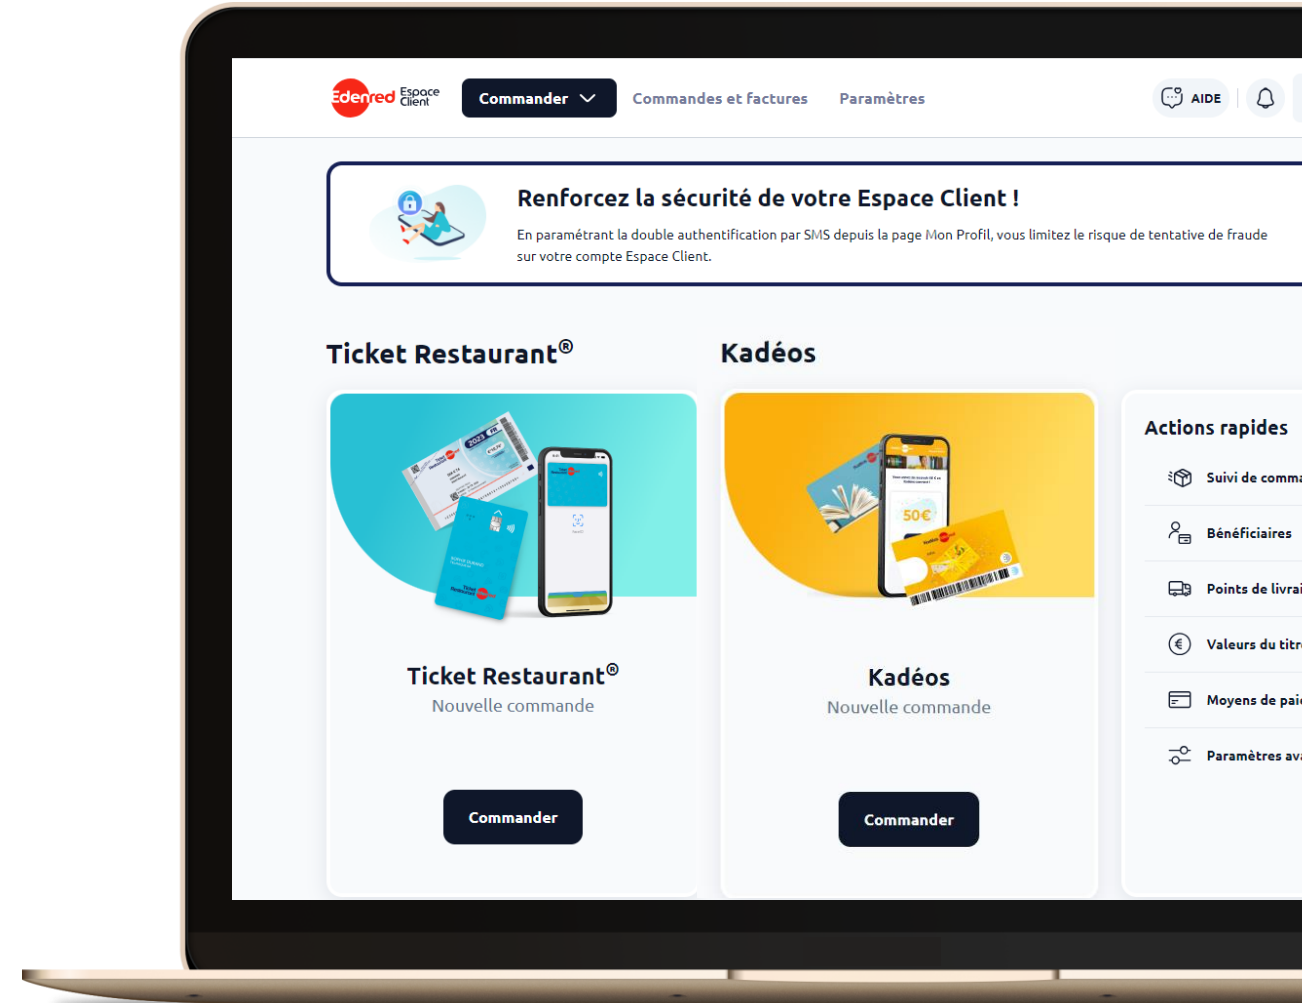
Edenred Espace Client

Commander

Commandes et factures

Paramètres

AIDE

Renforcez la sécurité de votre Espace Client !

En paramétrant la double authentification par SMS depuis la page Mon Profil, vous limitez le risque de tentative de fraude sur votre compte Espace Client.

Ticket Restaurant®

Kadéos

Ticket Restaurant®

Nouvelle commande

Commander

50€

Kadéos

Nouvelle commande

Commander

Actions rapides

Suivi de comma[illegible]

Bénéficiaires

Points de livrai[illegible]

Valeurs du titr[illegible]

Moyens de pai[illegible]

Paramètres ava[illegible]